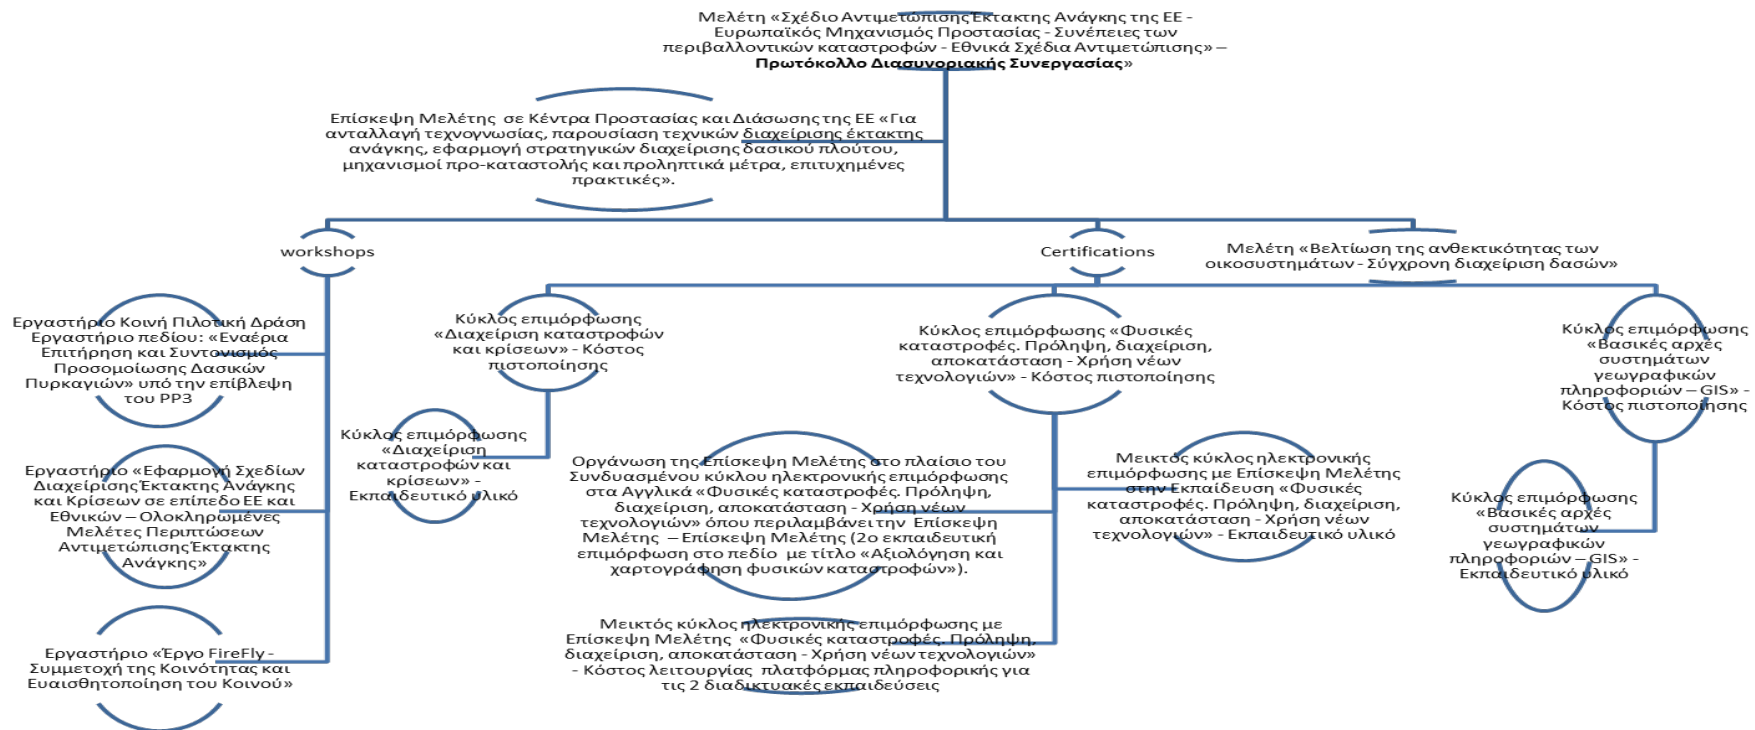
Μελέτη «Σχέδιο Αντιμετώπισης Έκτακτης Ανάγκης της ΕΕ - Ευρωπαϊκός Μηχανισμός Προστασίας - Συνέπειες των περιβαλλοντικών καταστροφών - Εθνικά Σχέδια Αντιμετώπισης» – Πρωτόκολλο Διασυνοριακής Συνεργασίας»

Επίσκεψη Μελέτης σε Κέντρα Προστασίας και Διάσωσης της ΕΕ «Για ανταλλαγή τεχνογνωσίας, παρουσίαση τεχνικών διαχείρισης έκτακτης ανάγκης, εφαρμογή στρατηγικών διαχείρισης δασικού πλούτου, μηχανισμοί προ-καταστολής και προληπτικά μέτρα, επιτυχημένες πρακτικές».

workshops

Certifications

Μελέτη «Βελτίωση της ανθεκτικότητας των οικοσυστημάτων - Σύγχρονη διαχείριση δασών»

Εργαστήριο Κοινή Πιλοτική Δράση Εργαστήριο πεδίου: «Εναέρια Επιτήρηση και Συντονισμός Προσομοίωσης Δασικών Πυρκαγιών» υπό την επίβλεψη του PP3

Εργαστήριο «Εφαρμογή Σχεδίων Διαχείρισης Έκτακτης Ανάγκης και Κρίσεων σε επίπεδο ΕΕ και Εθνικών – Ολοκληρωμένες Μελέτες Περιπτώσεων Αντιμετώπισης Έκτακτης Ανάγκης»

Εργαστήριο «Έργο FireFly - Συμμετοχή της Κοινότητας και Ευαισθητοποίηση του Κοινού»

Κύκλος επιμόρφωσης «Διαχείριση καταστροφών και κρίσεων» - Κόστος πιστοποίησης

Κύκλος επιμόρφωσης «Διαχείριση καταστροφών και κρίσεων» - Εκπαιδευτικό υλικό

Κύκλος επιμόρφωσης «Φυσικές καταστροφές. Πρόληψη, διαχείριση, αποκατάσταση - Χρήση νέων τεχνολογιών» - Κόστος πιστοποίησης

Οργάνωση της Επίσκεψη Μελέτης στο πλαίσιο του Συνδυασμένου κύκλου ηλεκτρονικής επιμόρφωσης στα Αγγλικά «Φυσικές καταστροφές. Πρόληψη, διαχείριση, αποκατάσταση - Χρήση νέων τεχνολογιών» όπου περιλαμβάνει την Επίσκεψη Μελέτης – Επίσκεψη Μελέτης (2ο εκπαιδευτική επιμόρφωση στο πεδίο με τίτλο «Αξιολόγηση και χαρτογράφηση φυσικών καταστροφών»).

Μεικτός κύκλος ηλεκτρονικής επιμόρφωσης με Επίσκεψη Μελέτης στην Εκπαίδευση «Φυσικές καταστροφές. Πρόληψη, διαχείριση, αποκατάσταση - Χρήση νέων τεχνολογιών» - Εκπαιδευτικό υλικό

Μεικτός κύκλος ηλεκτρονικής επιμόρφωσης με Επίσκεψη Μελέτης «Φυσικές καταστροφές. Πρόληψη, διαχείριση, αποκατάσταση - Χρήση νέων τεχνολογιών» - Κόστος λειτουργίας πλατφόρμας πληροφορικής για τις 2 διαδικτυακές εκπαιδεύσεις

Κύκλος επιμόρφωσης «Βασικές αρχές συστημάτων γεωγραφικών πληροφοριών – GIS» - Κόστος πιστοποίησης

Κύκλος επιμόρφωσης «Βασικές αρχές συστημάτων γεωγραφικών πληροφοριών – GIS» - Εκπαιδευτικό υλικό